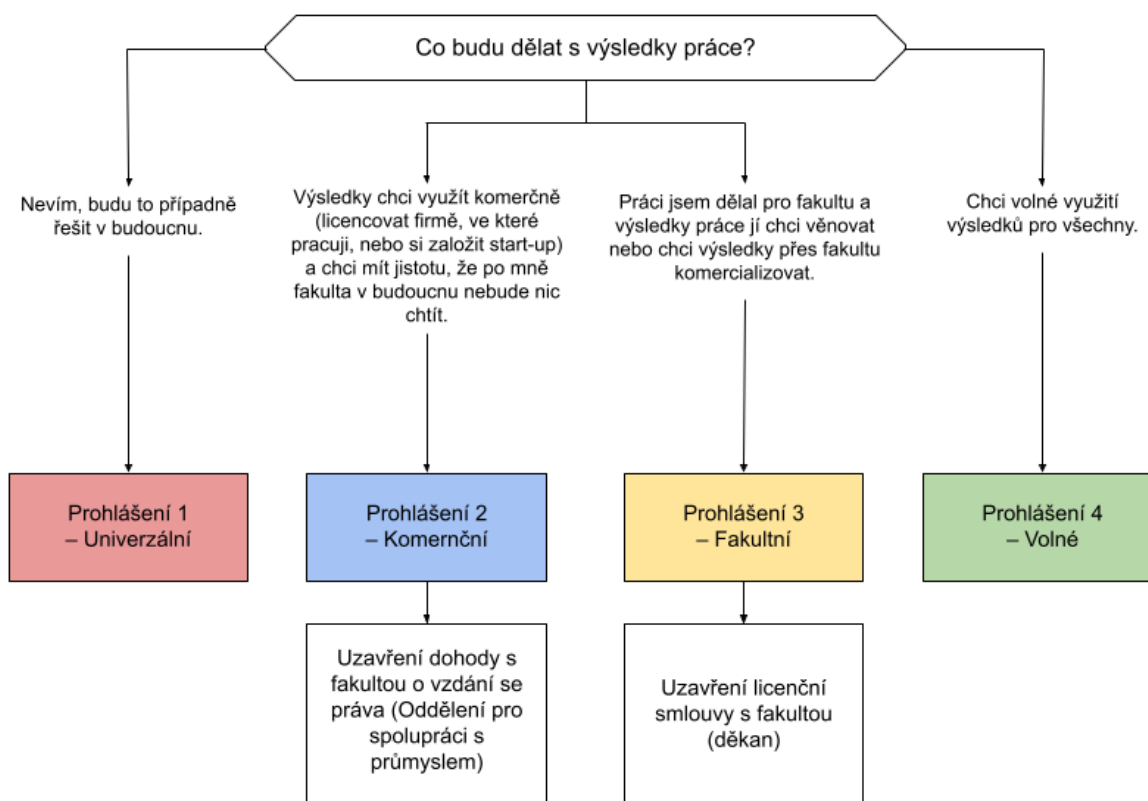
Co budu dělat s výsledky práce?

Nevím, budu to případně řešit v budoucnu.

Výsledky chci využít komerčně (licencovat firmě, ve které pracuji, nebo si založit start-up) a chci mít jistotu, že po mně fakulta v budoucnu nebude nic chtít.

Práci jsem dělal pro fakultu a výsledky práce jí chci věnovat nebo chci výsledky přes fakultu komercializovat.

Chci volné využití výsledků pro všechny.

Prohlášení 1 – Univerzální

Prohlášení 2 – Komerční

Prohlášení 3 – Fakultní

Prohlášení 4 – Volné

Uzavření dohody s fakultou o vzdání se práva (Oddělení pro spolupráci s průmyslem)

Uzavření licenční smlouvy s fakultou (děkan)